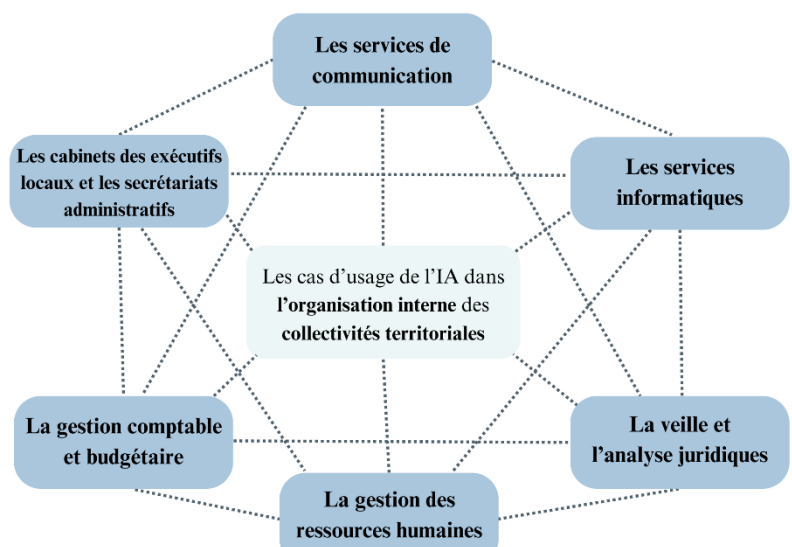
Les services de communication

Les cabinets des exécutifs locaux et les secrétariats administratifs

Les services informatiques

Les cas d'usage de l'IA dans l'organisation interne des collectivités territoriales

La gestion comptable et budgétaire

La veille et l'analyse juridiques

La gestion des ressources humaines